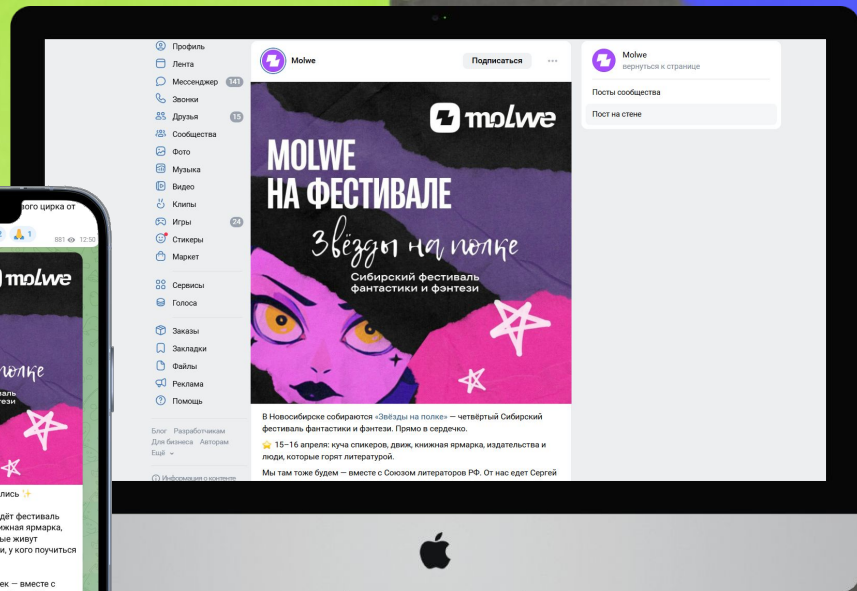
Профиль
Лента
Мессенджер 141
Звонки
Друзья 15
Сообщества
Фото
Музыка
Видео
Клипы
Игры 24
Стикеры
Маркет
Сервисы
Голоса
Заказы
Закладки
Файлы
Реклама
Помощь
Блог Разработчикам
Для бизнеса Авторам
Ещё
Информация о контенте

Molwe
Подписаться
molwe
MOLWE НА ФЕСТИВАЛЕ
Звёзды на полке
Сибирский фестиваль фантастики и фэнтези

В Новосибирске собираются «Звёзды на полке» — четвёртый Сибирский фестиваль фантастики и фэнтези. Прямо в сердечко.
⭐ 15–16 апреля: куча спикеров, движ, книжная ярмарка, издательства и люди, которые горят литературой.
Мы там тоже будем — вместе с Союзом литераторов РФ. От нас едет Сергей

Molwe
вернуться к странице
Посты сообщества
Пост на стене

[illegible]ого цирка от
881 12:50
molwe
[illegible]лись ✨
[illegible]дёт фестиваль
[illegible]нижная ярмарка,
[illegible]ые живут
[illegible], у кого поучиться
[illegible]ек — вместе с